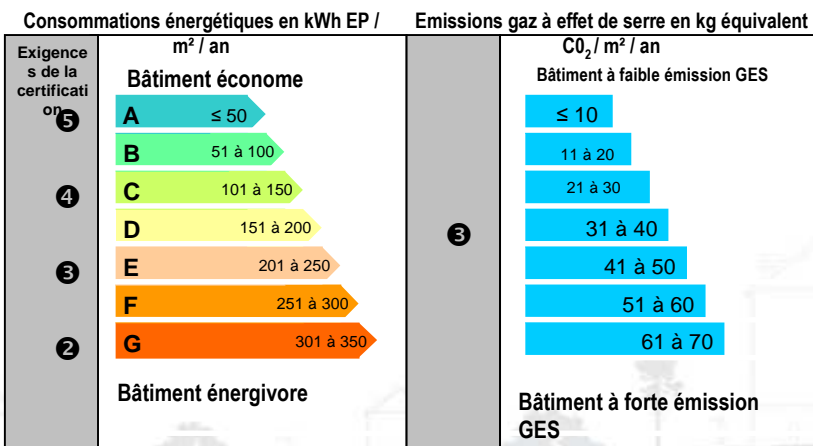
Consommations énergétiques en kWh EP / m² / an

Exigences de la certification

Bâtiment économe

❺ A ≤ 50
B 51 à 100
❹ C 101 à 150
D 151 à 200
❸ E 201 à 250
F 251 à 300
❷ G 301 à 350

Bâtiment énergivore

Emissions gaz à effet de serre en kg équivalent $C0_2$ / m² / an

Bâtiment à faible émission GES

❸

≤ 10
11 à 20
21 à 30
31 à 40
41 à 50
51 à 60
61 à 70

Bâtiment à forte émission GES